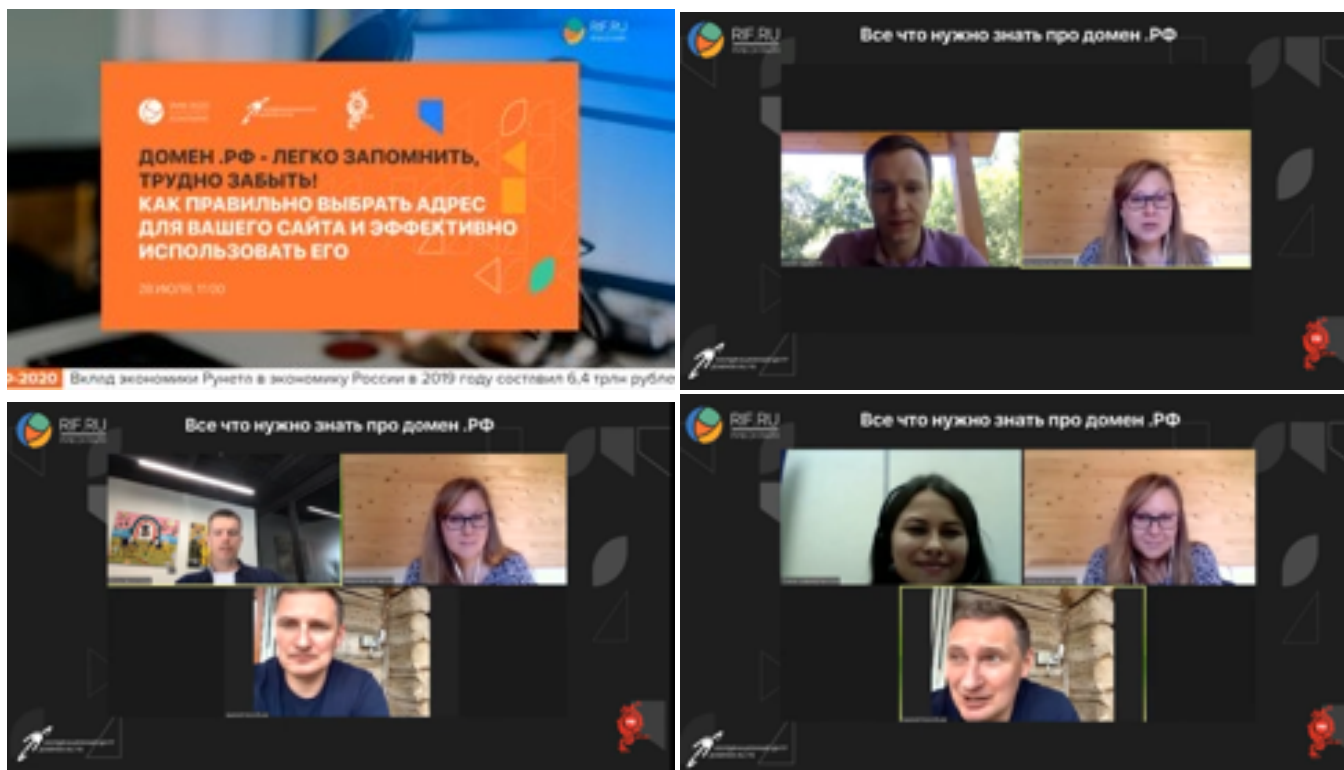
RIF.RU

ДОМЕН .РФ - ЛЕГКО ЗАПОМНИТЬ, ТРУДНО ЗАБЫТЬ! КАК ПРАВИЛЬНО ВЫБРАТЬ АДРЕС ДЛЯ ВАШЕГО САЙТА И ЭФФЕКТИВНО ИСПОЛЬЗОВАТЬ ЕГО

28 июля, 11:00

-2020 Вклад экономики Рунета в экономику России в 2019 году составил 6,4 трлн рублей

RIF.RU

Все что нужно знать про домен .РФ

RIF.RU

Все что нужно знать про домен .РФ

RIF.RU

Все что нужно знать про домен .РФ